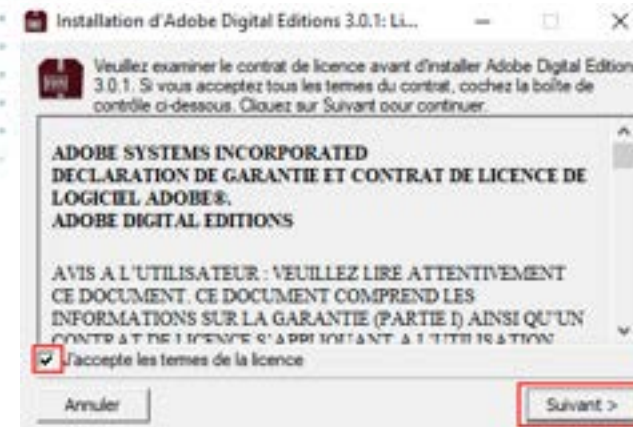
Installation d'Adobe Digital Editions 3.0.1: Li...

Veuillez examiner le contrat de licence avant d'installer Adobe Digital Edition 3.0.1. Si vous acceptez tous les termes du contrat, cochez la boîte de contrôle ci-dessous. Cliquez sur Suivant oour continuer.

ADOBE SYSTEMS INCORPORATED
DECLARATION DE GARANTIE ET CONTRAT DE LICENCE DE LOGICIEL ADOBE®.
ADOBE DIGITAL EDITIONS

AVIS A L'UTILISATEUR : VEUILLEZ LIRE ATTENTIVEMENT CE DOCUMENT. CE DOCUMENT COMPREND LES INFORMATIONS SUR LA GARANTIE (PARTIE I) AINSI QU'UN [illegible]

J'accepte les termes de la licence

Annuler

Suivant >